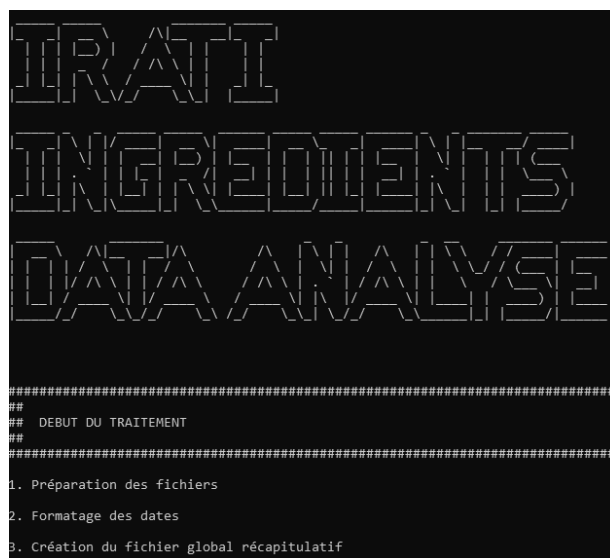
IRATI

INGREDIENTS

DATA ANALYSE

####################################################################
##
##   DEBUT DU TRAITEMENT
##
####################################################################

1. Préparation des fichiers

2. Formatage des dates

3. Création du fichier global récapitulatif